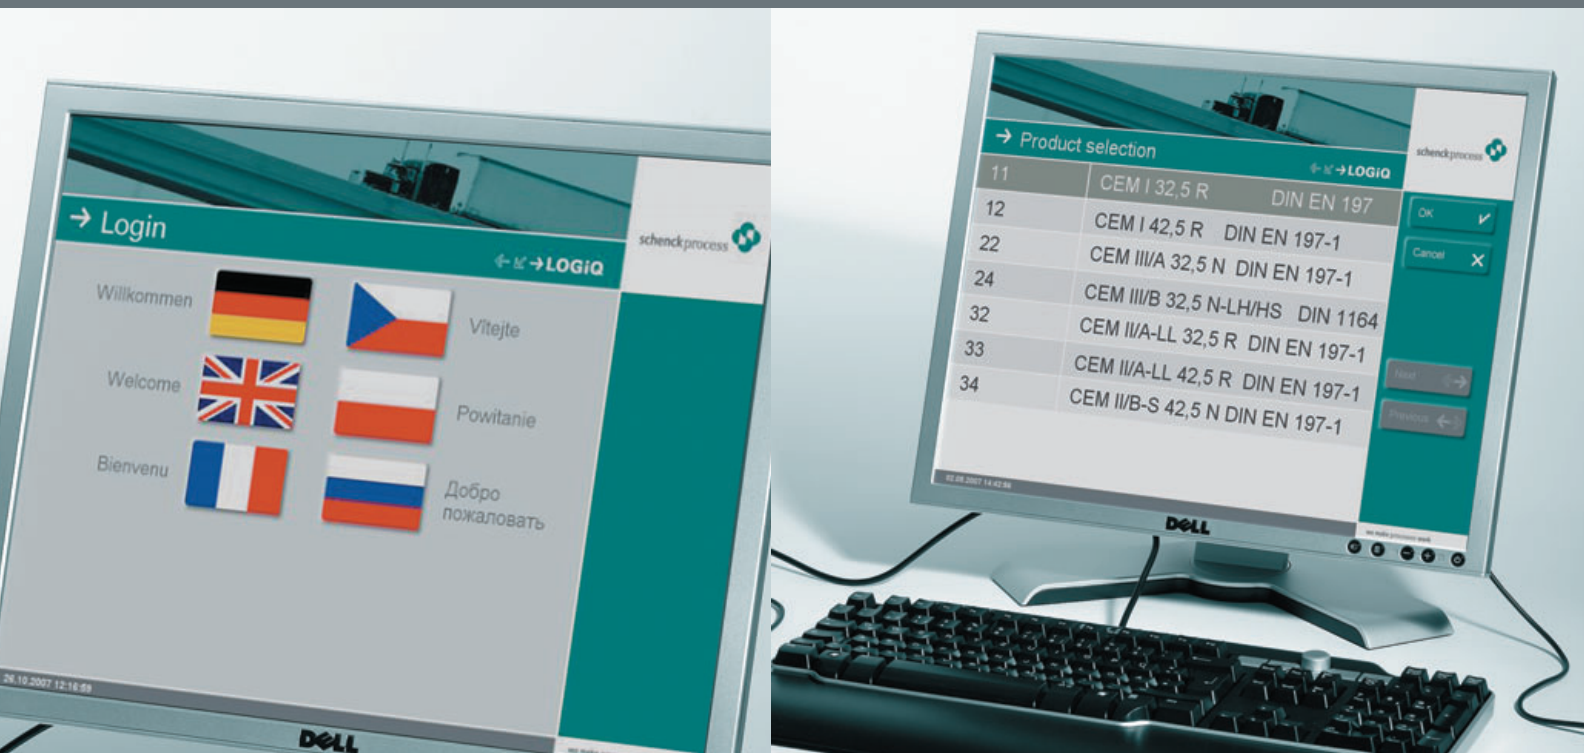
→ Login

LOGiQ

schenckprocess

Willkommen

Vitejte

Welcome

Powitanie

Bienvenu

Добро пожаловать

26.10.2007 12:16:59

DELL

→ Product selection

LOGiQ

schenckprocess

| 11 | CEM I 32,5 R DIN EN 197 |
|---|---|
| 12 | CEM I 42,5 R DIN EN 197-1 |
| 22 | CEM III/A 32,5 N DIN EN 197-1 |
| 24 | CEM III/B 32,5 N-LH/HS DIN 1164 |
| 32 | CEM II/A-LL 32,5 R DIN EN 197-1 |
| 33 | CEM II/A-LL 42,5 R DIN EN 197-1 |
| 34 | CEM II/B-S 42,5 N DIN EN 197-1 |

OK

Cancel

Next

Previous

02.08.2007 14:42:59

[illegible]

DELL